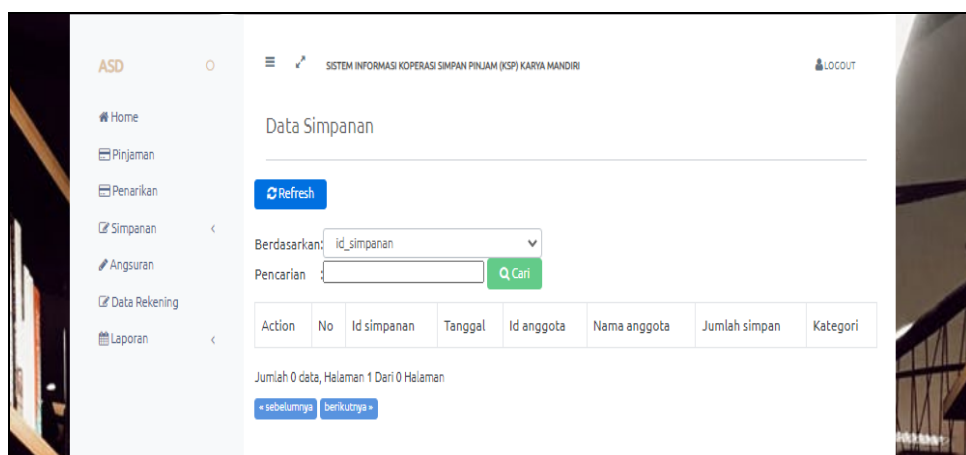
ASD

Home
Pinjaman
Penarikan
Simpanan
Angsuran
Data Rekening
Laporan

SISTEM INFORMASI KOPERASI SIMPAN PINJAM (KSP) KARYA MANDIRI

LOGOUT

Data Simpanan

Refresh

Berdasarkan: id_simpanan

Pencarian :

Cari

| Action | No | Id simpanan | Tanggal | Id anggota | Nama anggota | Jumlah simpan | Kategori |
|---|---|---|---|---|---|---|---|

Jumlah 0 data, Halaman 1 Dari 0 Halaman

« sebelumnya berikutnya »